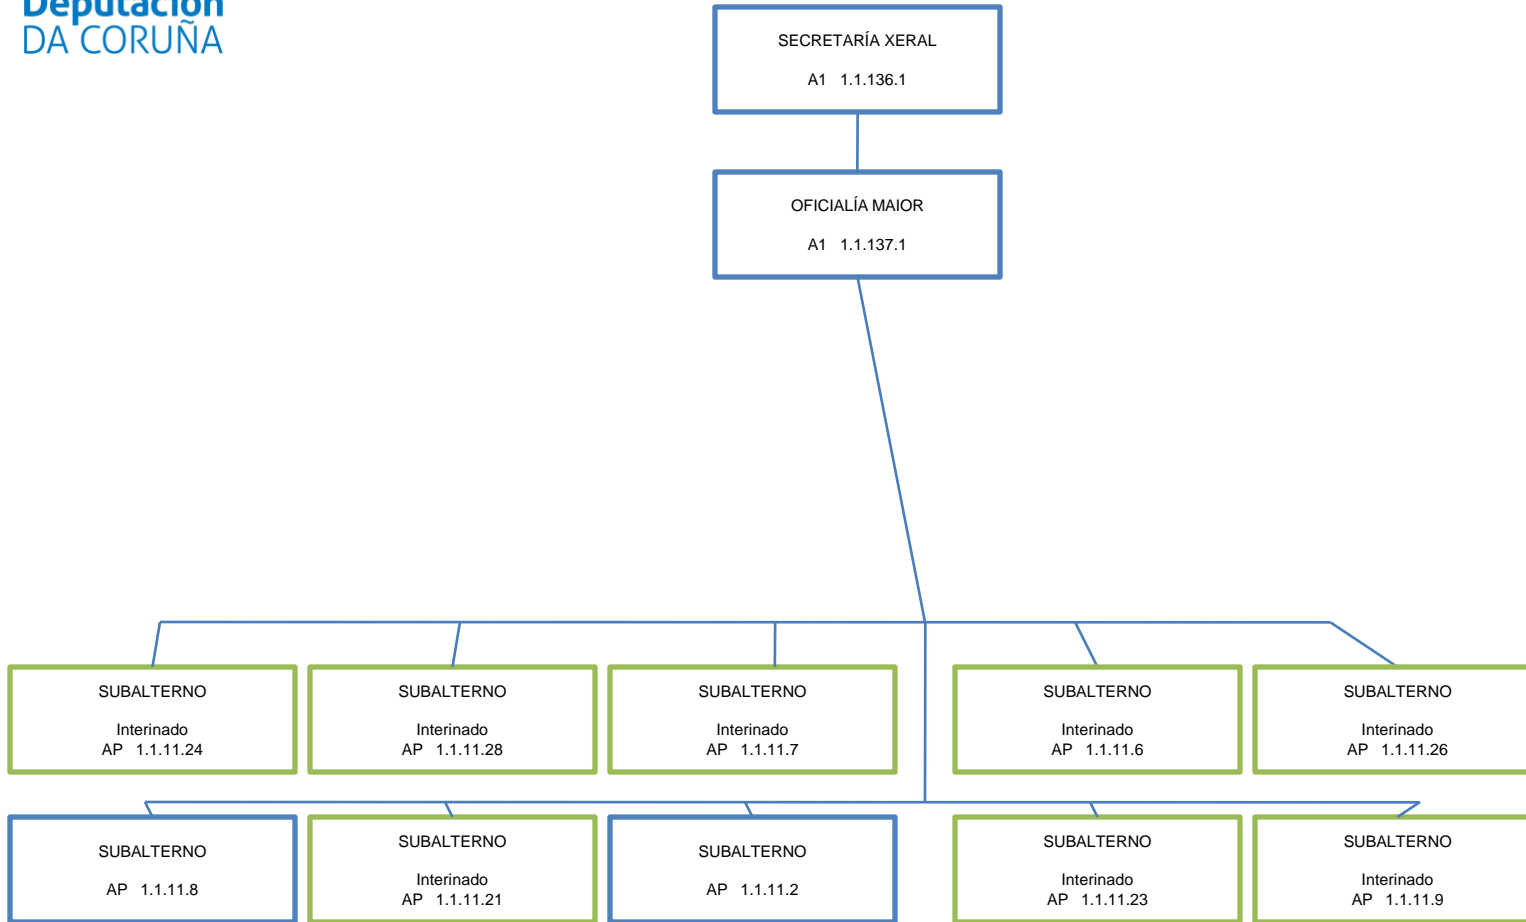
Deputación
DA CORUÑA

SECRETARÍA XERAL
A1 1.1.136.1

OFICIALÍA MAIOR
A1 1.1.137.1

SUBALTERNO
Interinado
AP 1.1.11.24

SUBALTERNO
Interinado
AP 1.1.11.28

SUBALTERNO
Interinado
AP 1.1.11.7

SUBALTERNO
Interinado
AP 1.1.11.6

SUBALTERNO
Interinado
AP 1.1.11.26

SUBALTERNO
AP 1.1.11.8

SUBALTERNO
Interinado
AP 1.1.11.21

SUBALTERNO
AP 1.1.11.2

SUBALTERNO
Interinado
AP 1.1.11.23

SUBALTERNO
Interinado
AP 1.1.11.9